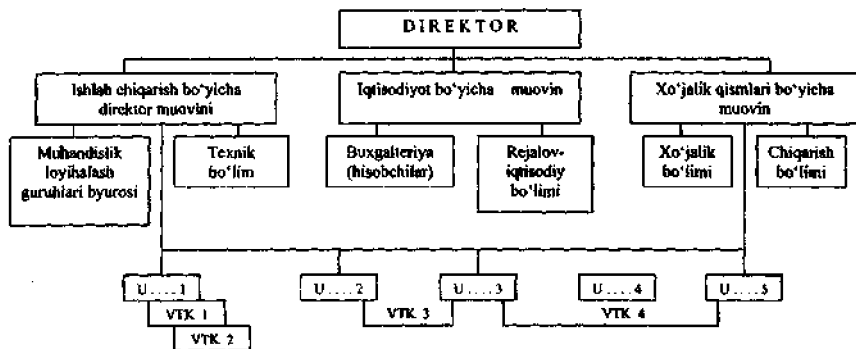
DIREKTOR

Ishlab chiqarish bo'yicha direktor muovini

Iqtisodiyot bo'yicha muovin

Xo'jalik qismlari bo'yicha muovin

Muhandistlik loyihalash guruhlari byurosi

Texnik bo'lim

Buxgalteriya (hisobchilar)

Rejalov-iqtisodiy bo'limi

Xo'jalik bo'limi

Chiqarish bo'limi

U ..... 1

U ..... 2

U ..... 3

U ..... 4

U ..... 5

VTK 1

VTK 2

VTK 3

VTK 4